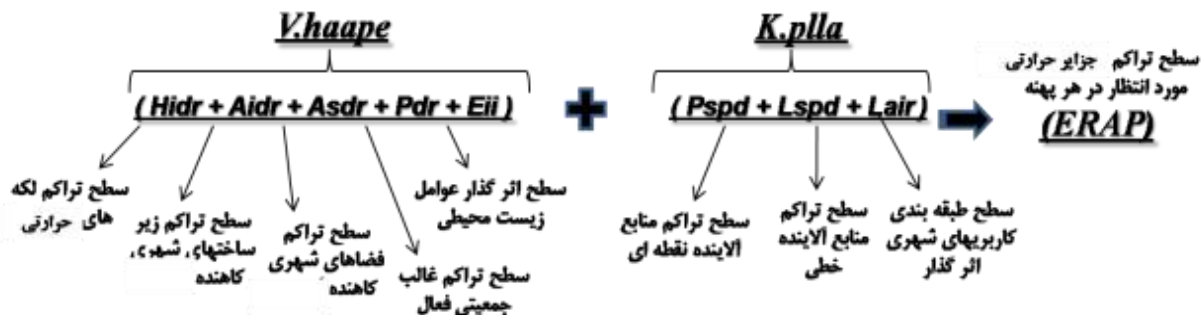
V.haape

( Hidr + Aidr + Asdr + Pdr + Eii )

K.plla

( Pspd + Lspd + Lair )

سطح تراکم جزایر حرارتی مورد انتظار در هر پهنه

(ERAP)

سطح تراکم لکه های حرارتی

سطح تراکم زیر ساختهای شهری کاهنده

سطح تراکم فضاهای شهری کاهنده

سطح تراکم غالب جمعیتی فعال

سطح اثر گذار عوامل زیست محیطی

سطح تراکم منابع آلاینده نقطه ای

سطح تراکم منابع آلاینده خطی

سطح طبقه بندی کاربریهای شهری اثر گذار